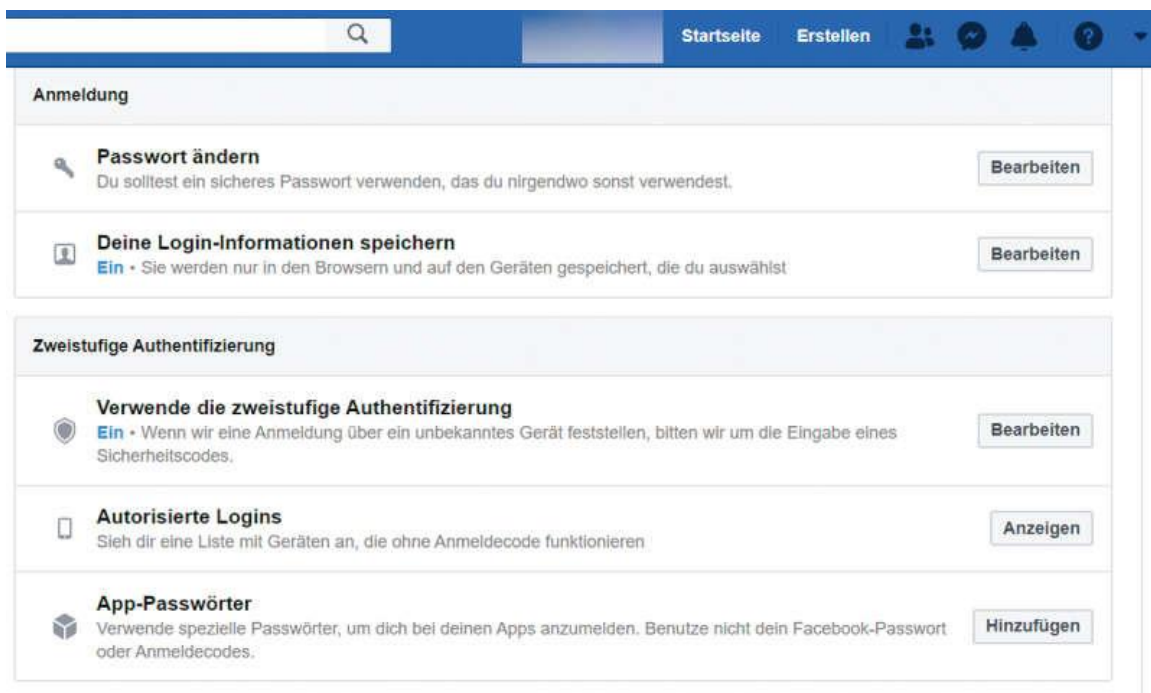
Startseite Erstellen

Anmeldung

Passwort ändern
Du solltest ein sicheres Passwort verwenden, das du nirgendwo sonst verwendest.
Bearbeiten

Deine Login-Informationen speichern
Ein • Sie werden nur in den Browsern und auf den Geräten gespeichert, die du auswählst
Bearbeiten

Zweistufige Authentifizierung

Verwende die zweistufige Authentifizierung
Ein • Wenn wir eine Anmeldung über ein unbekanntes Gerät feststellen, bitten wir um die Eingabe eines Sicherheitscodes.
Bearbeiten

Autorisierte Logins
Sieh dir eine Liste mit Geräten an, die ohne Anmeldecode funktionieren
Anzeigen

App-Passwörter
Verwende spezielle Passwörter, um dich bei deinen Apps anzumelden. Benutze nicht dein Facebook-Passwort oder Anmeldecodes.
Hinzufügen